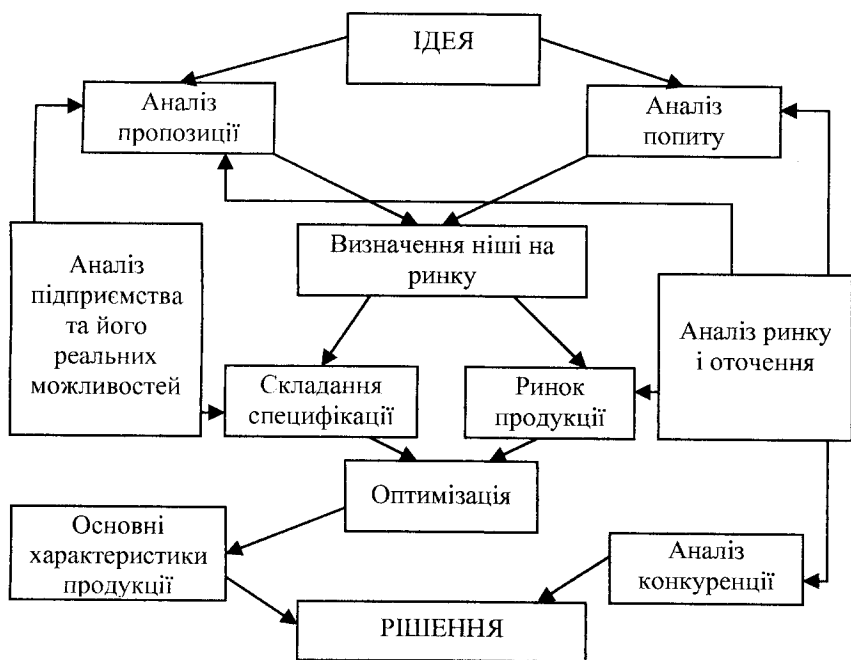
ІДЕЯ

Аналіз пропозиції

Аналіз попиту

Визначення ніші на ринку

Аналіз підприємства та його реальних можливостей

Аналіз ринку і оточення

Складання специфікації

Ринок продукції

Оптимізація

Основні характеристики продукції

Аналіз конкуренції

РІШЕННЯ